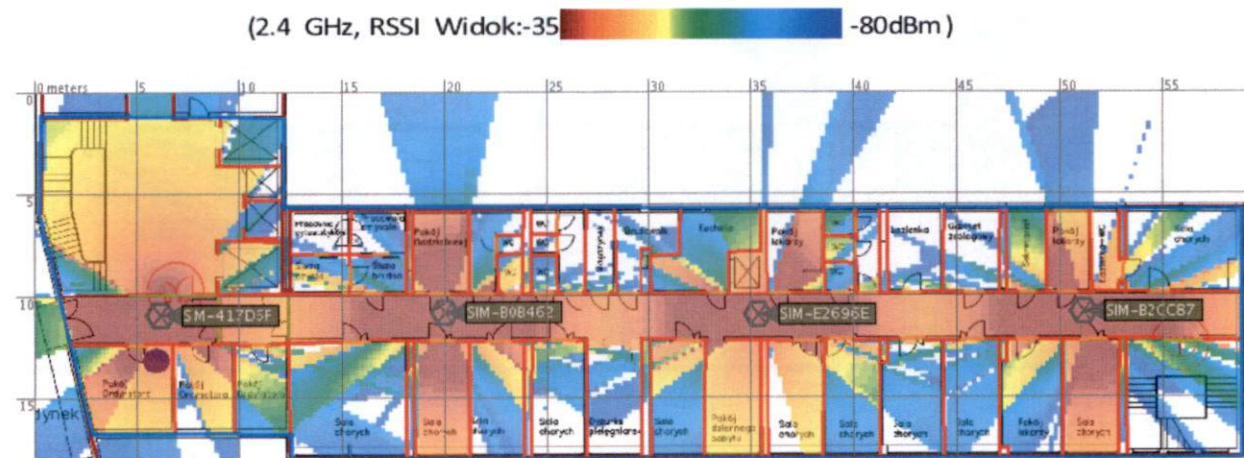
(2.4 GHz, RSSI Widok:-35 -80dBm)

0 meters 5 10 15 20 25 30 35 40 45 50 55

0

5

10

15

SIM-417D5F

SIM-B0B462

SIM-E2696E

SIM-B2CCB7

Pokój Gościnkowej

WC

WC

Brudownik

Kuchnia

Pokój lekarzy

WC

Łazienka

Gabinet zabiegowy

Pokój lekarzy

Sala chorych

Pokój

Pokój

Pokój

Sala chorych

Sala chorych

Sala chorych

Sala chorych

Dyżurka pielęgniarska

Sala chorych

Pokój dziennego pobytu

Sala chorych

Sala chorych

Sala chorych

Sala chorych

Pokój lekarzy

Sala chorych

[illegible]ynek